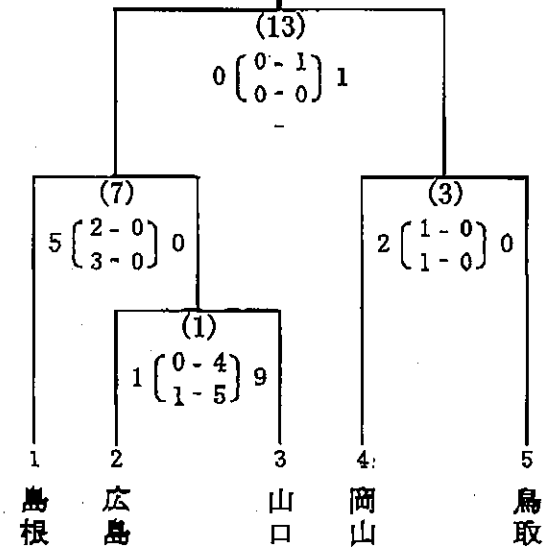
(13)
0 $\begin{pmatrix} 0-1 \\ 0-0 \end{pmatrix}$ 1
-

(7)
5 $\begin{pmatrix} 2-0 \\ 3-0 \end{pmatrix}$ 0

(3)
2 $\begin{pmatrix} 1-0 \\ 1-0 \end{pmatrix}$ 0

(1)
1 $\begin{pmatrix} 0-4 \\ 1-5 \end{pmatrix}$ 9

1 島根
2 広島
3 山口
4 岡山
5 鳥取